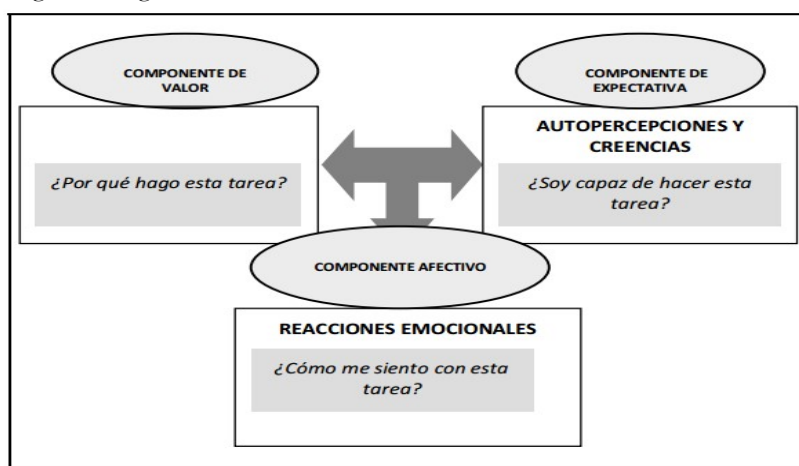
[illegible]

COMPONENTE DE VALOR

¿Por qué hago esta tarea?

COMPONENTE DE EXPECTATIVA

AUTOPERCEPCIONES Y CREENCIAS

¿Soy capaz de hacer esta tarea?

COMPONENTE AFECTIVO

REACCIONES EMOCIONALES

¿Cómo me siento con esta tarea?